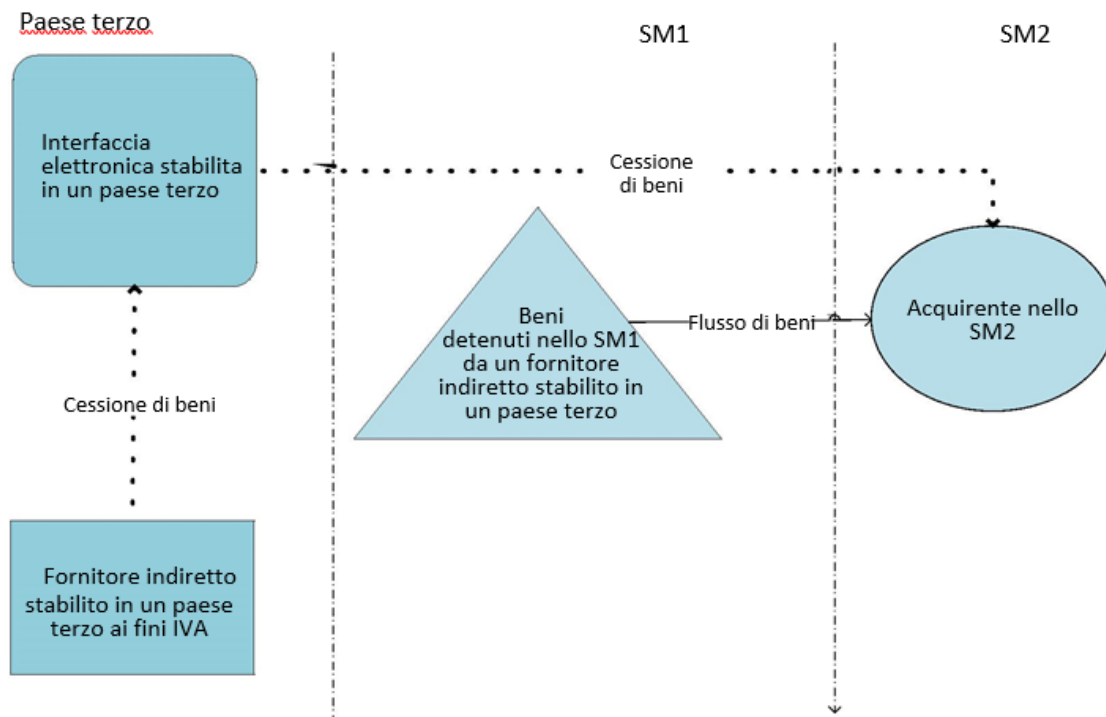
Paese terzo

SM1

SM2

Interfaccia elettronica stabilita in un paese terzo

Cessione di beni

Beni detenuti nello SM1 da un fornitore indiretto stabilito in un paese terzo

Flusso di beni

Acquirente nello SM2

Cessione di beni

Fornitore indiretto stabilito in un paese terzo ai fini IVA